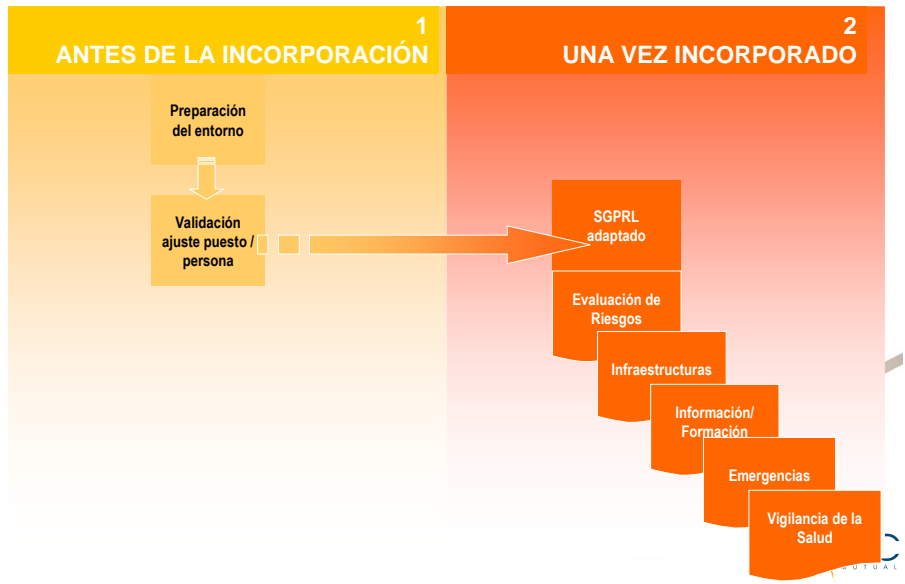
1
ANTES DE LA INCORPORACIÓN

2
UNA VEZ INCORPORADO

Preparación del entorno

Validación ajuste puesto / persona

SGPRL adaptado

Evaluación de Riesgos

Infraestructuras

Información/ Formación

Emergencias

Vigilancia de la Salud

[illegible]UTUAL